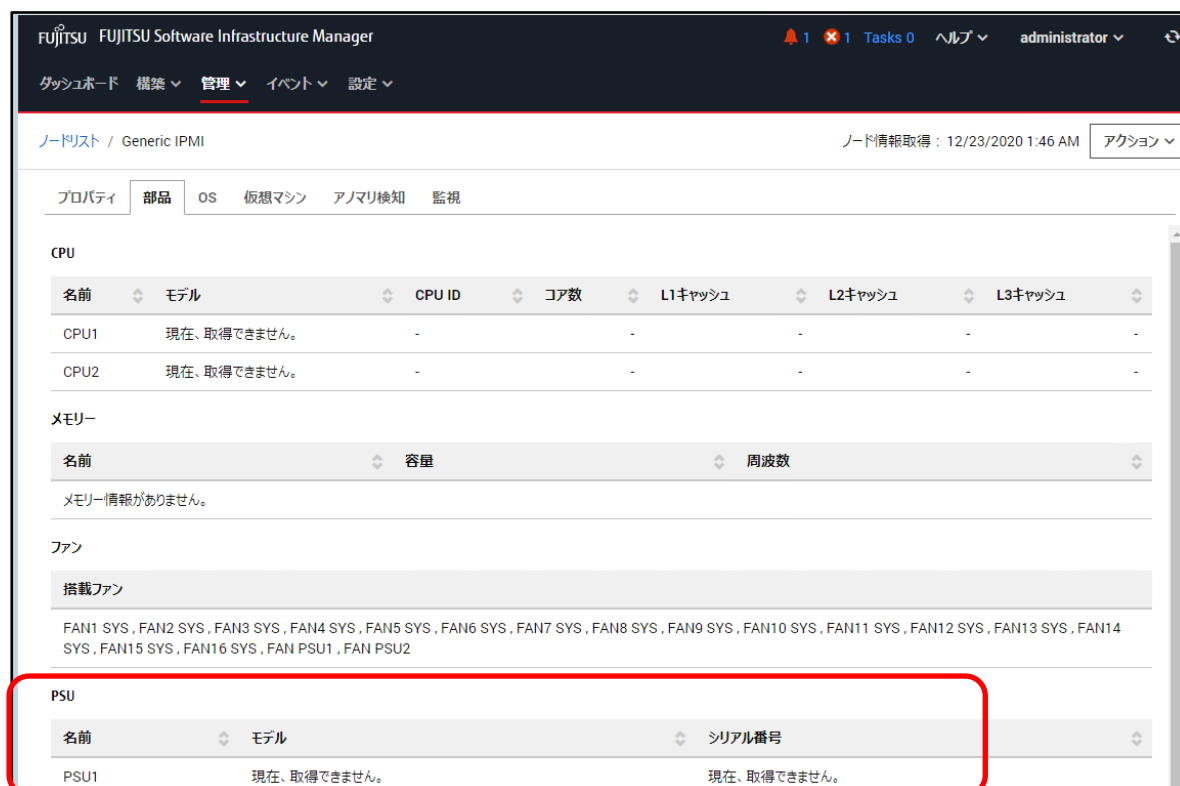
FUJITSU FUJITSU Software Infrastructure Manager

1 1 Tasks 0 ヘルプ administrator

ダッシュボード 構築 管理 イベント 設定

ノードリスト / Generic IPMI

ノード情報取得： 12/23/2020 1:46 AM アクション

プロパティ 部品 OS 仮想マシン アノマリ検知 監視

CPU

| 名前 | モデル | CPU ID | コア数 | L1キャッシュ | L2キャッシュ | L3キャッシュ |
|---|---|---|---|---|---|---|
| CPU1 | 現在、取得できません。 | - | - | - | - | - |
| CPU2 | 現在、取得できません。 | - | - | - | - | - |

メモリー

| 名前 | 容量 | 周波数 |
|---|---|---|
| メモリー情報がありません。 | | |

ファン

| 搭載ファン |
|---|
| FAN1 SYS , FAN2 SYS , FAN3 SYS , FAN4 SYS , FAN5 SYS , FAN6 SYS , FAN7 SYS , FAN8 SYS , FAN9 SYS , FAN10 SYS , FAN11 SYS , FAN12 SYS , FAN13 SYS , FAN14 SYS , FAN15 SYS , FAN16 SYS , FAN PSU1 , FAN PSU2 |

PSU

| 名前 | モデル | シリアル番号 |
|---|---|---|
| PSU1 | 現在、取得できません。 | 現在、取得できません。 |